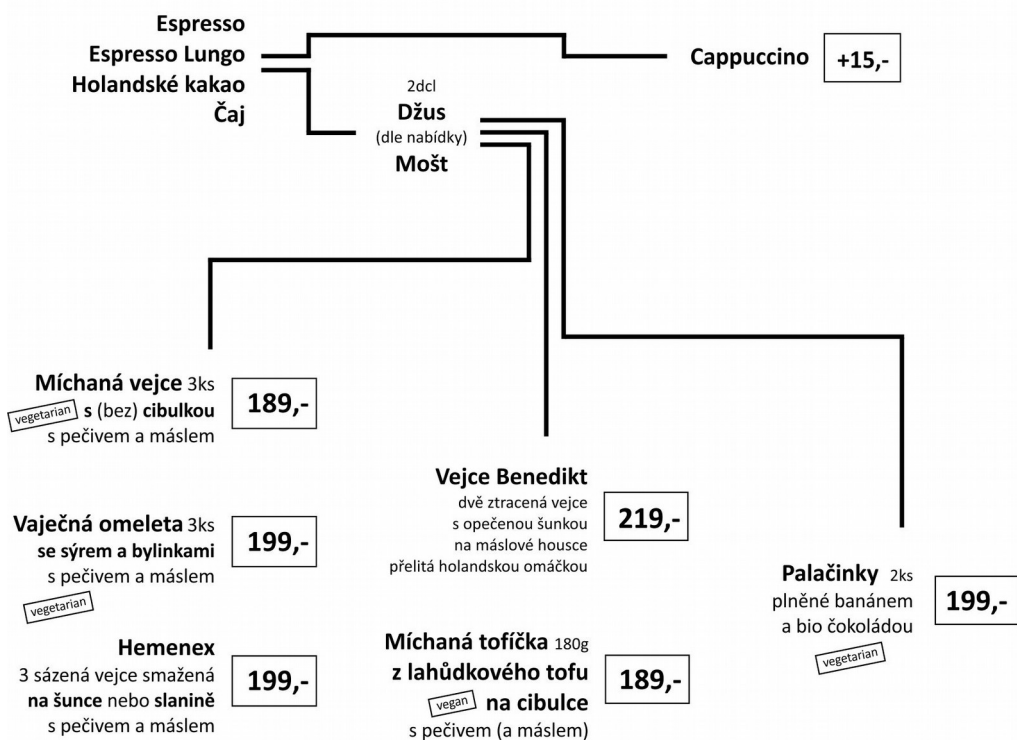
Espresso
Espresso Lungo
Holandské kakao
Čaj

Cappuccino +15,-

2dcl
Džus
(dle nabídky)
Mošt

Míchaná vejce 3ks
vegetarian s (bez) cibulkou
s pečivem a máslem
189,-

Vaječná omeleta 3ks
se sýrem a bylinkami
s pečivem a máslem
vegetarian
199,-

Hemenex
3 sázená vejce smažená
na šunce nebo slanině
s pečivem a máslem
199,-

Vejce Benedikt
dvě ztracená vejce
s opečenou šunkou
na máslové housce
přelitá holandskou omáčkou
219,-

Míchaná tofíčka 180g
z lahůdkového tofu
vegan na cibulce
s pečivem (a máslem)
189,-

Palačinky 2ks
plněné banánem
a bio čokoládou
vegetarian
199,-